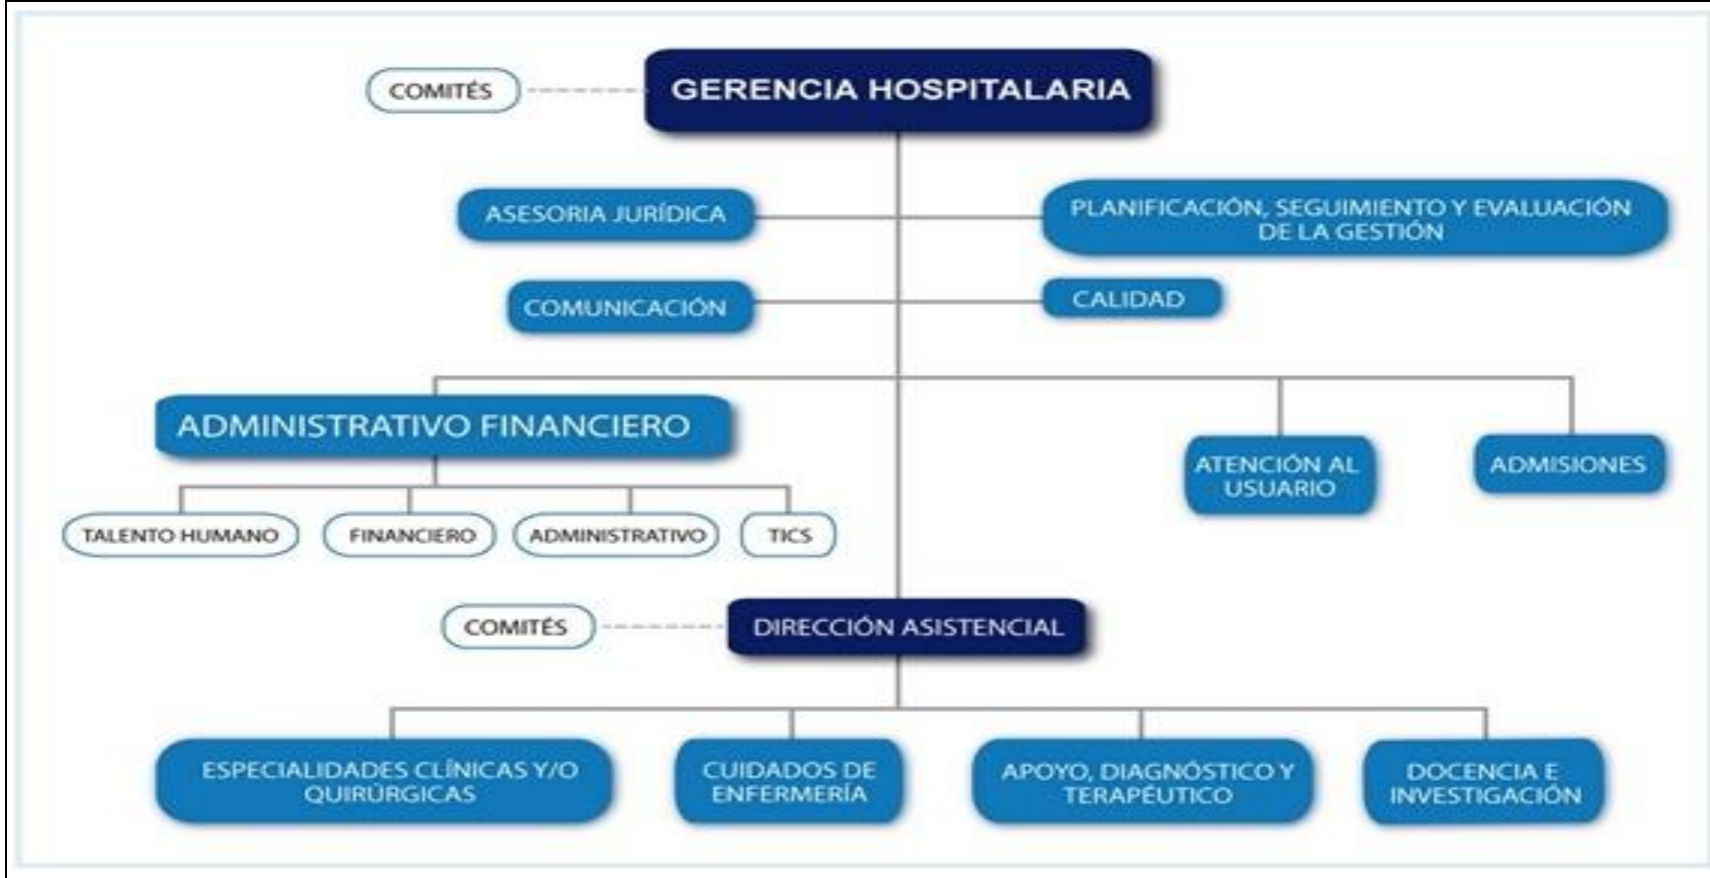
COMITÉS

GERENCIA HOSPITALARIA

ASESORIA JURÍDICA

PLANIFICACIÓN, SEGUIMIENTO Y EVALUACIÓN DE LA GESTIÓN

COMUNICACIÓN

CALIDAD

ADMINISTRATIVO FINANCIERO

ATENCIÓN AL USUARIO

ADMISIONES

TALENTO HUMANO

FINANCIERO

ADMINISTRATIVO

TICS

COMITÉS

DIRECCIÓN ASISTENCIAL

ESPECIALIDADES CLÍNICAS Y/O QUIRÚRGICAS

CUIDADOS DE ENFERMERÍA

APOYO, DIAGNÓSTICO Y TERAPÉUTICO

DOCENCIA E INVESTIGACIÓN